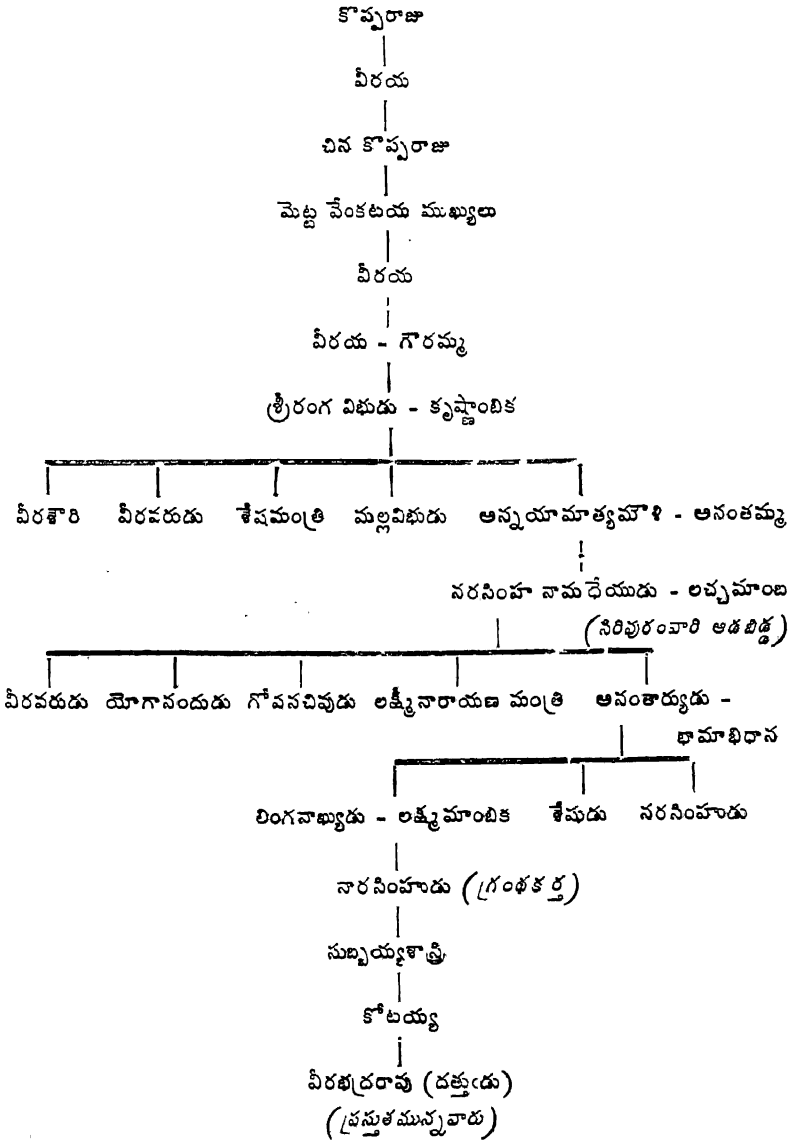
కొప్పరాజు

వీరయ

చిన కొప్పరాజు

మెట్ట వేంకటయ ముఖ్యులు

వీరయ

వీరయ - గౌరమ్మ

శ్రీరంగ విభుడు - కృష్ణాంబిక

వీరశౌరి వీరవరుడు శేషమంత్రి మల్లవిభుడు అన్నయామాత్యమౌళి - అనంతమ్మ

నరసింహ నామధేయుడు - లచ్చమాంబ (నిరిపురంవారి ఆడబిడ్డ)

వీరవరుడు యోగానందుడు గోవసచివుడు లక్ష్మీనారాయణ మంత్రి అవంతార్యుడు - భామాభిధాన

లింగనాఖ్యుడు - లక్ష్మమాంబిక శేషుడు నరసింహుడు

నారసింహుడు (గ్రంథకర్త)

సుబ్బయ్యశాస్త్రి

కోటయ్య

వీరభద్రరావు (దత్తుడు)
(ప్రస్తుతమున్నవారు)